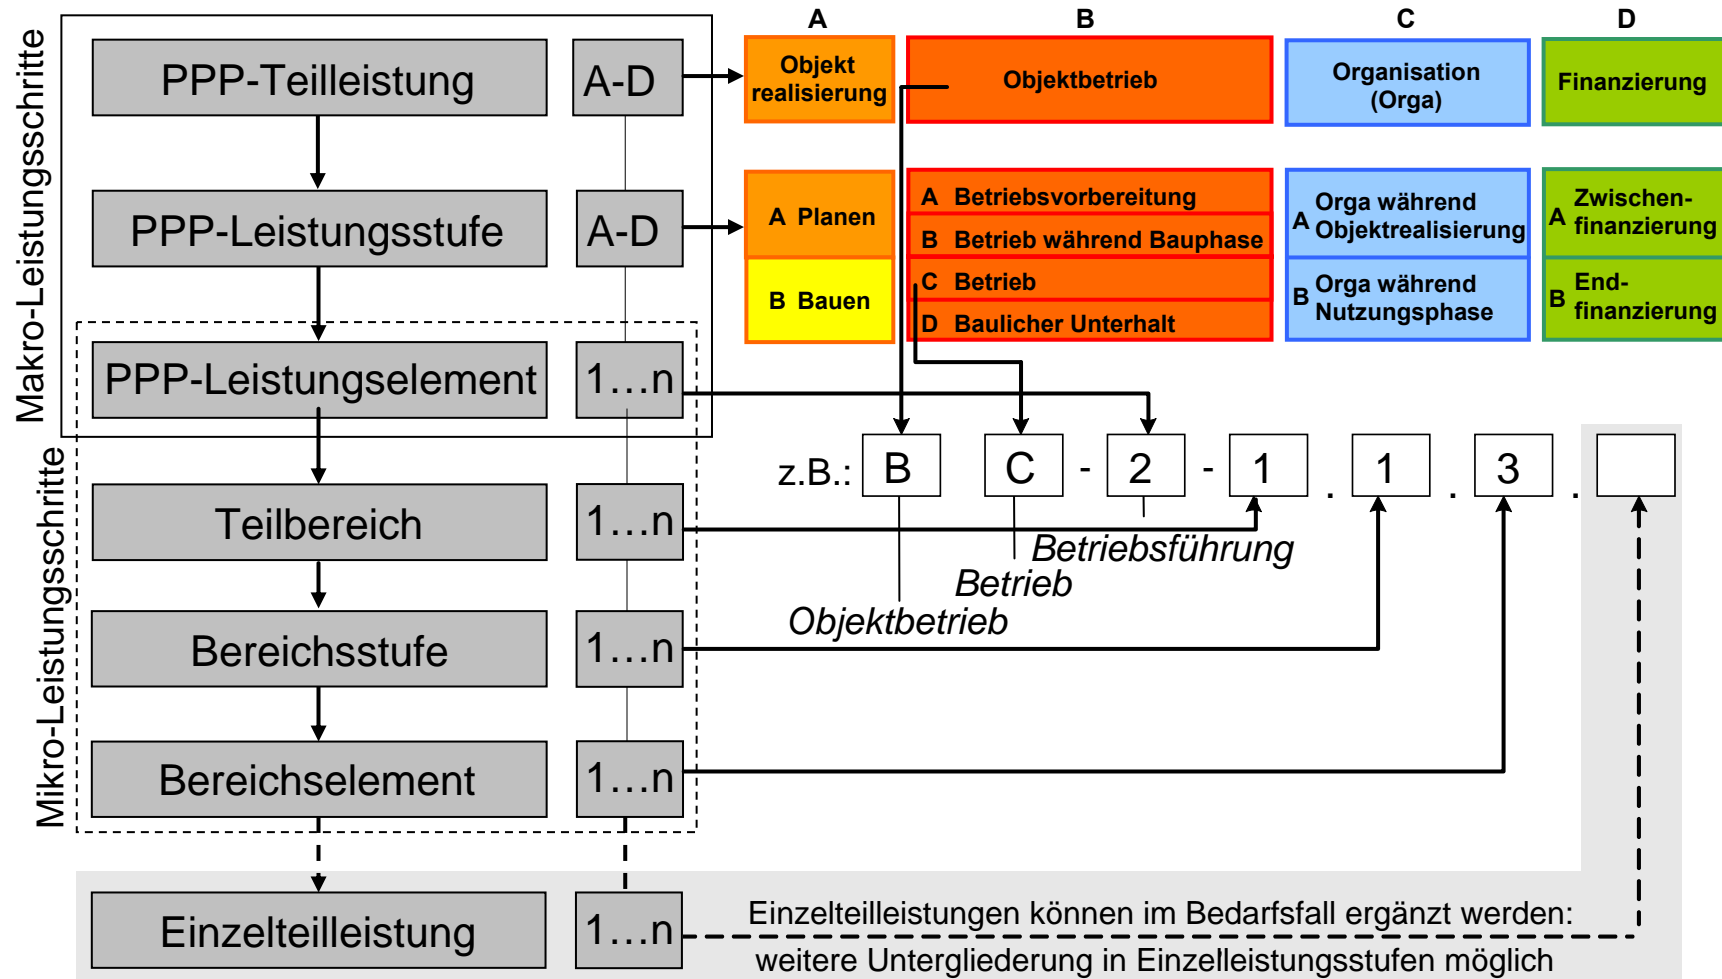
Makro-Leistungsschritte

Mikro-Leistungsschritte

PPP-Teilleistung A-D

PPP-Leistungsstufe A-D

PPP-Leistungselement 1…n

Teilbereich 1…n

Bereichsstufe 1…n

Bereichselement 1…n

Einzelteilleistung 1…n

A
Objekt realisierung

B
Objektbetrieb

C
Organisation (Orga)

D
Finanzierung

A Planen

B Bauen

A Betriebsvorbereitung
B Betrieb während Bauphase
C Betrieb
D Baulicher Unterhalt

A Orga während Objektrealisierung
B Orga während Nutzungsphase

A Zwischen-finanzierung
B End-finanzierung

z.B.: B C - 2 - 1 . 1 . 3 .

Betriebsführung
Betrieb
Objektbetrieb

Einzelteilleistungen können im Bedarfsfall ergänzt werden: weitere Untergliederung in Einzelleistungsstufen möglich